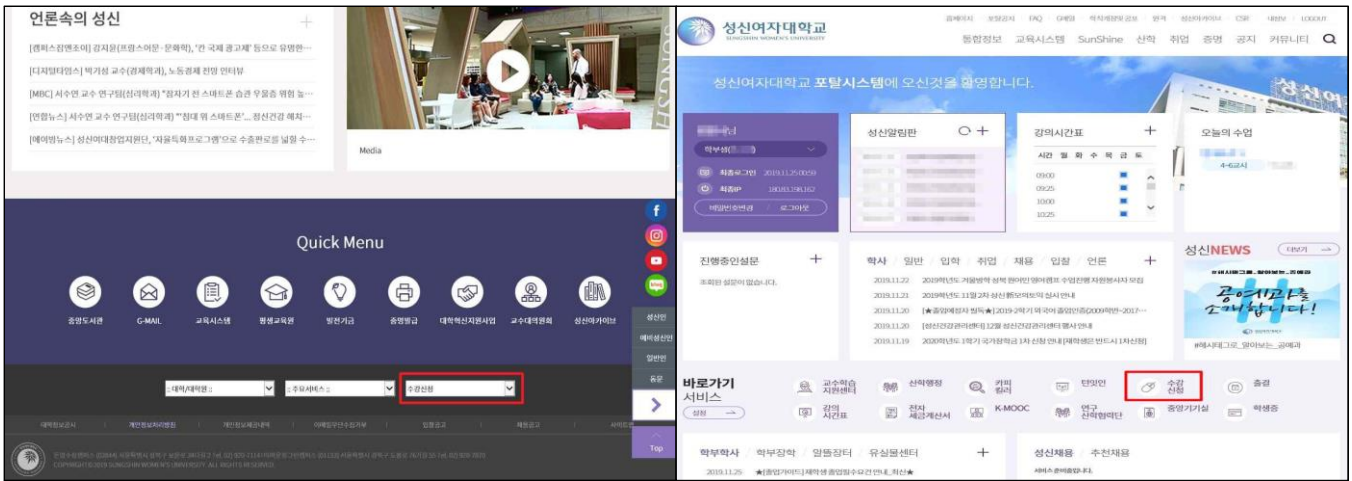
언론속의 성신

[캠퍼스잡앤조이] 김지윤(프랑스어문·문화학), '한 국제 광고제' 등으로 유명한…

[디지털타임스] 박기성 교수(경제학과), 노동경제 전망 인터뷰

[MBC] 서수연 교수 연구팀(심리학과) "잠자기 전 스마트폰 습관 우울증 위험 높…

[연합뉴스] 서수연 교수 연구팀(심리학과) "침대 위 스마트폰…정신건강 해치…

[에이빙뉴스] 성신여대창업지원단, '자율특화프로그램'으로 수출판로를 넓힐 수…

Media

Quick Menu

중앙도서관 G-MAIL 교육시스템 평생교육원 발전기금 증명발급 대학혁신지원사업 교수학습센터 성신아카이브

대학/대학원 주요서비스 수강신청

성신인 예비성신인 일반인 졸업

Top

성신여자대학교 SUNGSHIN WOMEN'S UNIVERSITY

통합정보 교육시스템 SunShine 산학 취업 증명 공지 커뮤니티

성신여자대학교 포탈시스템에 오신것을 환영합니다.

학부생 최종로그인 2019.11.25 최종IP 비밀번호변경 로그아웃

성신알림판

강의시간표 시간 월 화 수 목 금 토 09:00 09:25 10:00 10:25

오늘의 수업 4-6교시

진행중인설문 조회된 설문이 없습니다.

학사 일반 입학 취업 채용 입찰 언론

2019.11.22 2019학년도 겨울방학 성적 원어민 영어캠프 수업관 지원행사자 모집

2019.11.21 2019학년도 11월 2차 성신통도덕의식 실시 안내

2019.11.20 [★졸업예정자 필독★] 2019-2학기 학국어 졸업인증(2009학번~2017…

2019.11.20 [성신건강관리센터] 12월 성신건강관리센터 행사 안내

2019.11.19 2020학년도 1학기 국가장학금 1차 신청 안내[재학생은 반드시 1차신청]

성신NEWS 더보기

공예지과를 소개합니다!

#해시태그로_알아보는_공예과

바로가기 서비스 설정

교수학습지원센터 산학행정 커피침지 티있인 수강신청 출결

강의시간표 전자세금계산서 K-MOOC 연구산학협력단 증명가능실 학생증

학부학사 학부장학 알뜰장터 유실물센터

2019.11.25 ★[졸업가이드]재학생 졸업인증수요건 안내_최신★

성신채용 추천채용 서비스 준비중입니다.